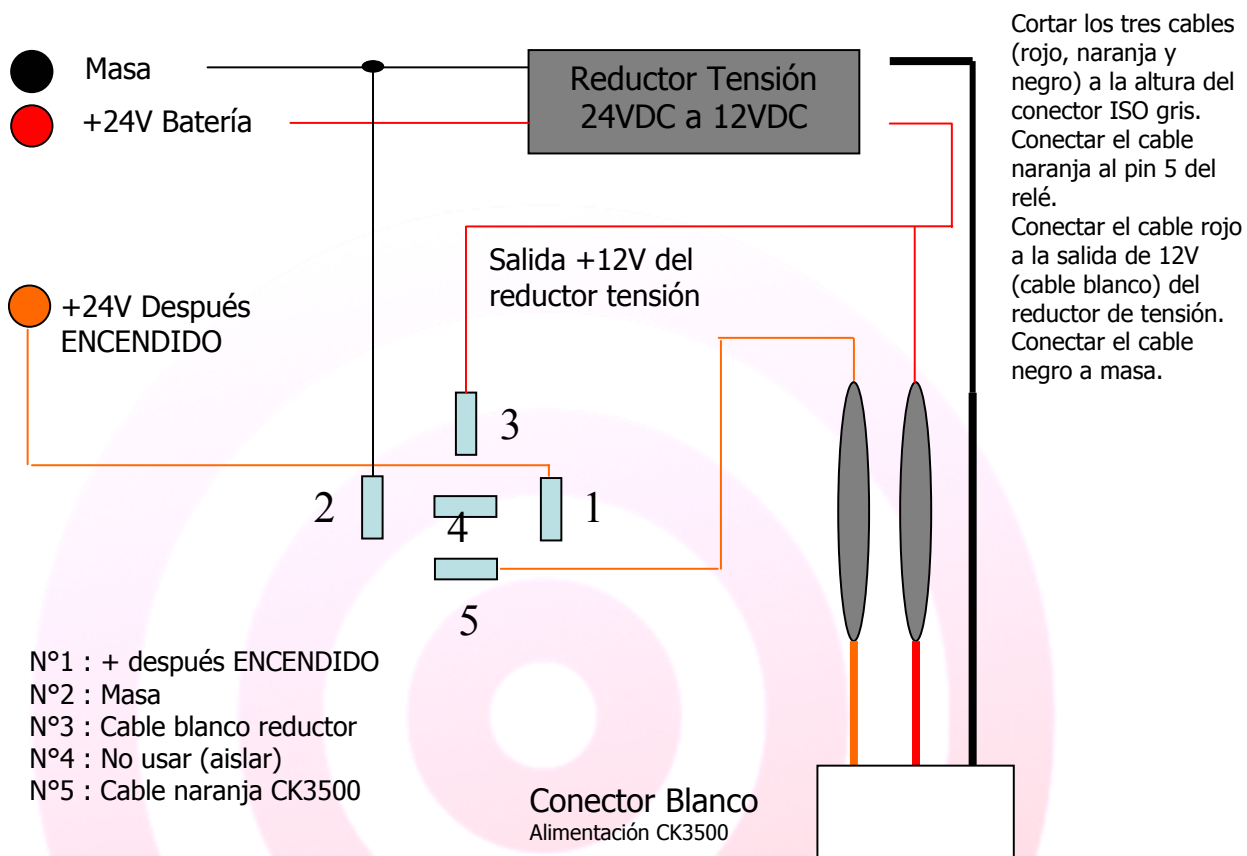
Masa

+24V Batería

Reductor Tensión
24VDC a 12VDC

Cortar los tres cables (rojo, naranja y negro) a la altura del conector ISO gris.
Conectar el cable naranja al pin 5 del relé.
Conectar el cable rojo a la salida de 12V (cable blanco) del reductor de tensión.
Conectar el cable negro a masa.

Salida +12V del reductor tensión

+24V Después ENCENDIDO

3

2

4

1

5

N°1 : + después ENCENDIDO
N°2 : Masa
N°3 : Cable blanco reductor
N°4 : No usar (aislar)
N°5 : Cable naranja CK3500

Conector Blanco
Alimentación CK3500